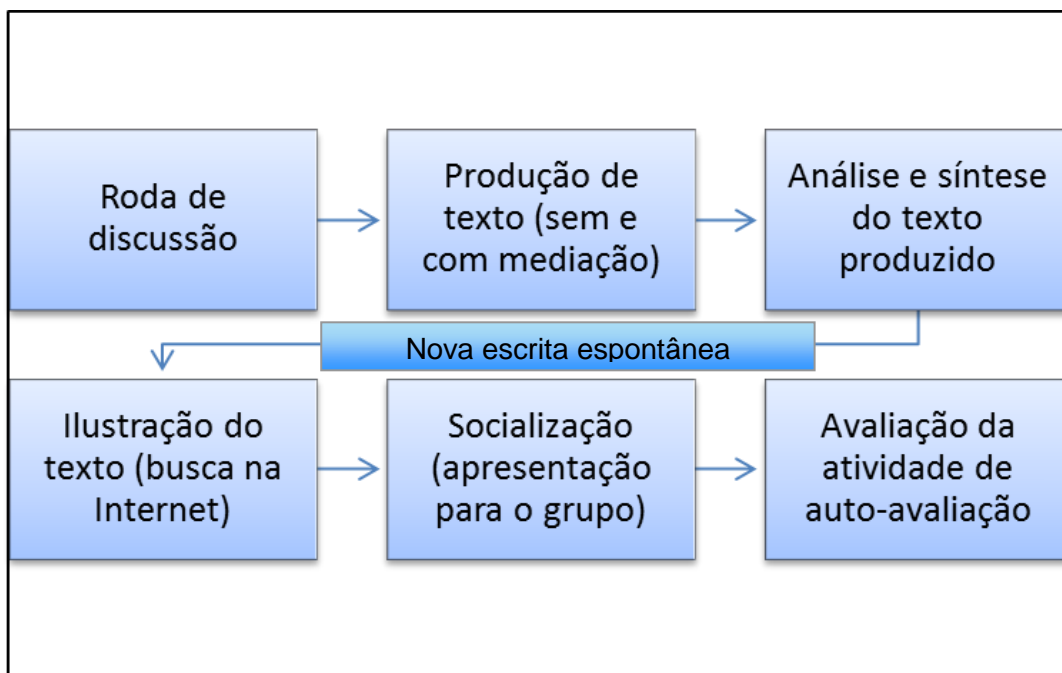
Roda de discussão

Produção de texto (sem e com mediação)

Análise e síntese do texto produzido

Nova escrita espontânea

Ilustração do texto (busca na Internet)

Socialização (apresentação para o grupo)

Avaliação da atividade de auto-avaliação